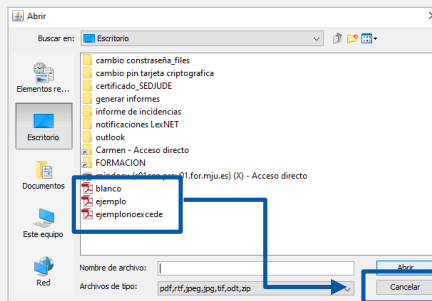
Abrir
Buscar en: Escritorio
Elementos re...
Escritorio
Documentos
Este equipo
Red
cambio constraseña_files
cambio pin tarjeta criptografica
certificado_SEDJUDE
generar informes
informe de incidencias
notificaciones LexNET
outlook
Carmen - Acceso directo
FORMACION
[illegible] (X) - Acceso directo
blanco
ejemplo
ejemplonoexcede
Nombre de archivo:
Archivos de tipo: pdf,rtf,jpeg,jpg,tif,odt,zip
Abrir
Cancelar